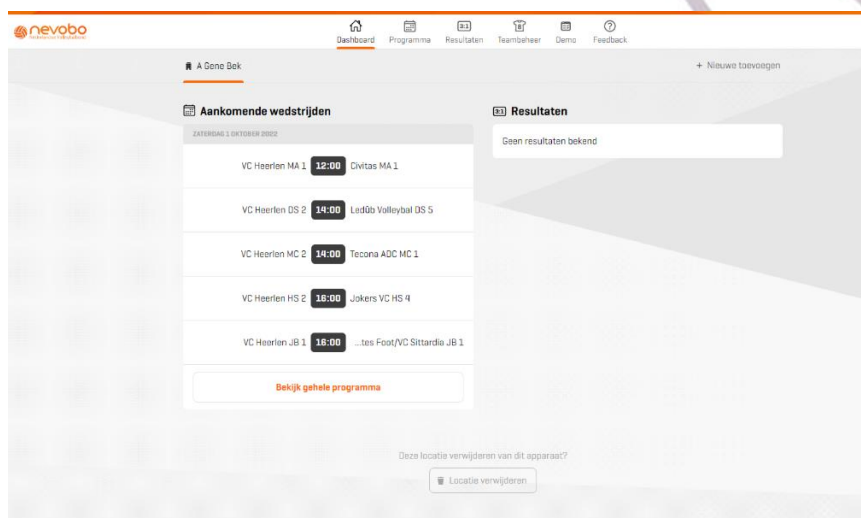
nevobo

Dashboard Programma Resultaten Teambeheer Demo Feedback

A Gene Bøk

+ Nieuwe toevoegen

Aankomende wedstrijden

ZATERDAG 1 OKTOBER 2022

VC Heerlen MA 1 12:00 Civitas MA 1

VC Heerlen DS 2 14:00 Ledûb Volleybal DS 5

VC Heerlen MC 2 14:00 Tecona ADC MC 1

VC Heerlen HS 2 16:00 Jokers VC HS 4

VC Heerlen JB 1 16:00 ...tes Foot/VC Sittardia JB 1

Bekijk gehele programma

Resultaten

Geen resultaten bekend

Deze locatie verwijderen van dit apparaat?

Locatie verwijderen